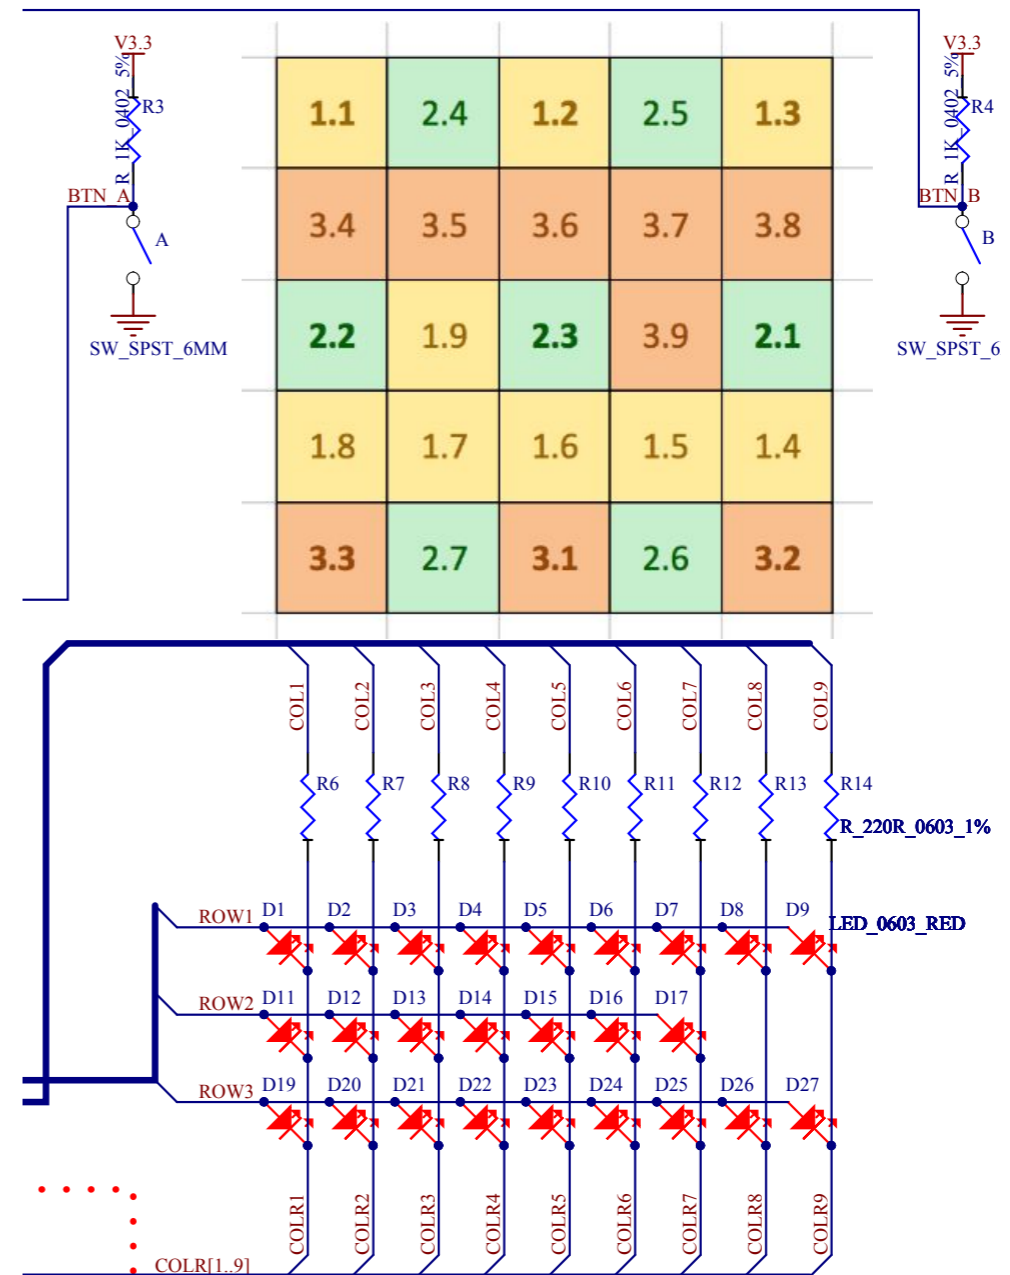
V3.3
5%
R3
R_1K_0402
BTN_A
A
SW_SPST_6MM

| 1.1 | 2.4 | 1.2 | 2.5 | 1.3 |
|---|---|---|---|---|
| 3.4 | 3.5 | 3.6 | 3.7 | 3.8 |
| 2.2 | 1.9 | 2.3 | 3.9 | 2.1 |
| 1.8 | 1.7 | 1.6 | 1.5 | 1.4 |
| 3.3 | 2.7 | 3.1 | 2.6 | 3.2 |

V3.3
5%
R4
R_1K_0402
BTN_B
B
SW_SPST_6

COL1 COL2 COL3 COL4 COL5 COL6 COL7 COL8 COL9
R6 R7 R8 R9 R10 R11 R12 R13 R14
R_220R_0603_1%
ROW1 D1 D2 D3 D4 D5 D6 D7 D8 D9
LED_0603_RED
ROW2 D11 D12 D13 D14 D15 D16 D17
ROW3 D19 D20 D21 D22 D23 D24 D25 D26 D27
COLR1 COLR2 COLR3 COLR4 COLR5 COLR6 COLR7 COLR8 COLR9
COLR[1..9]